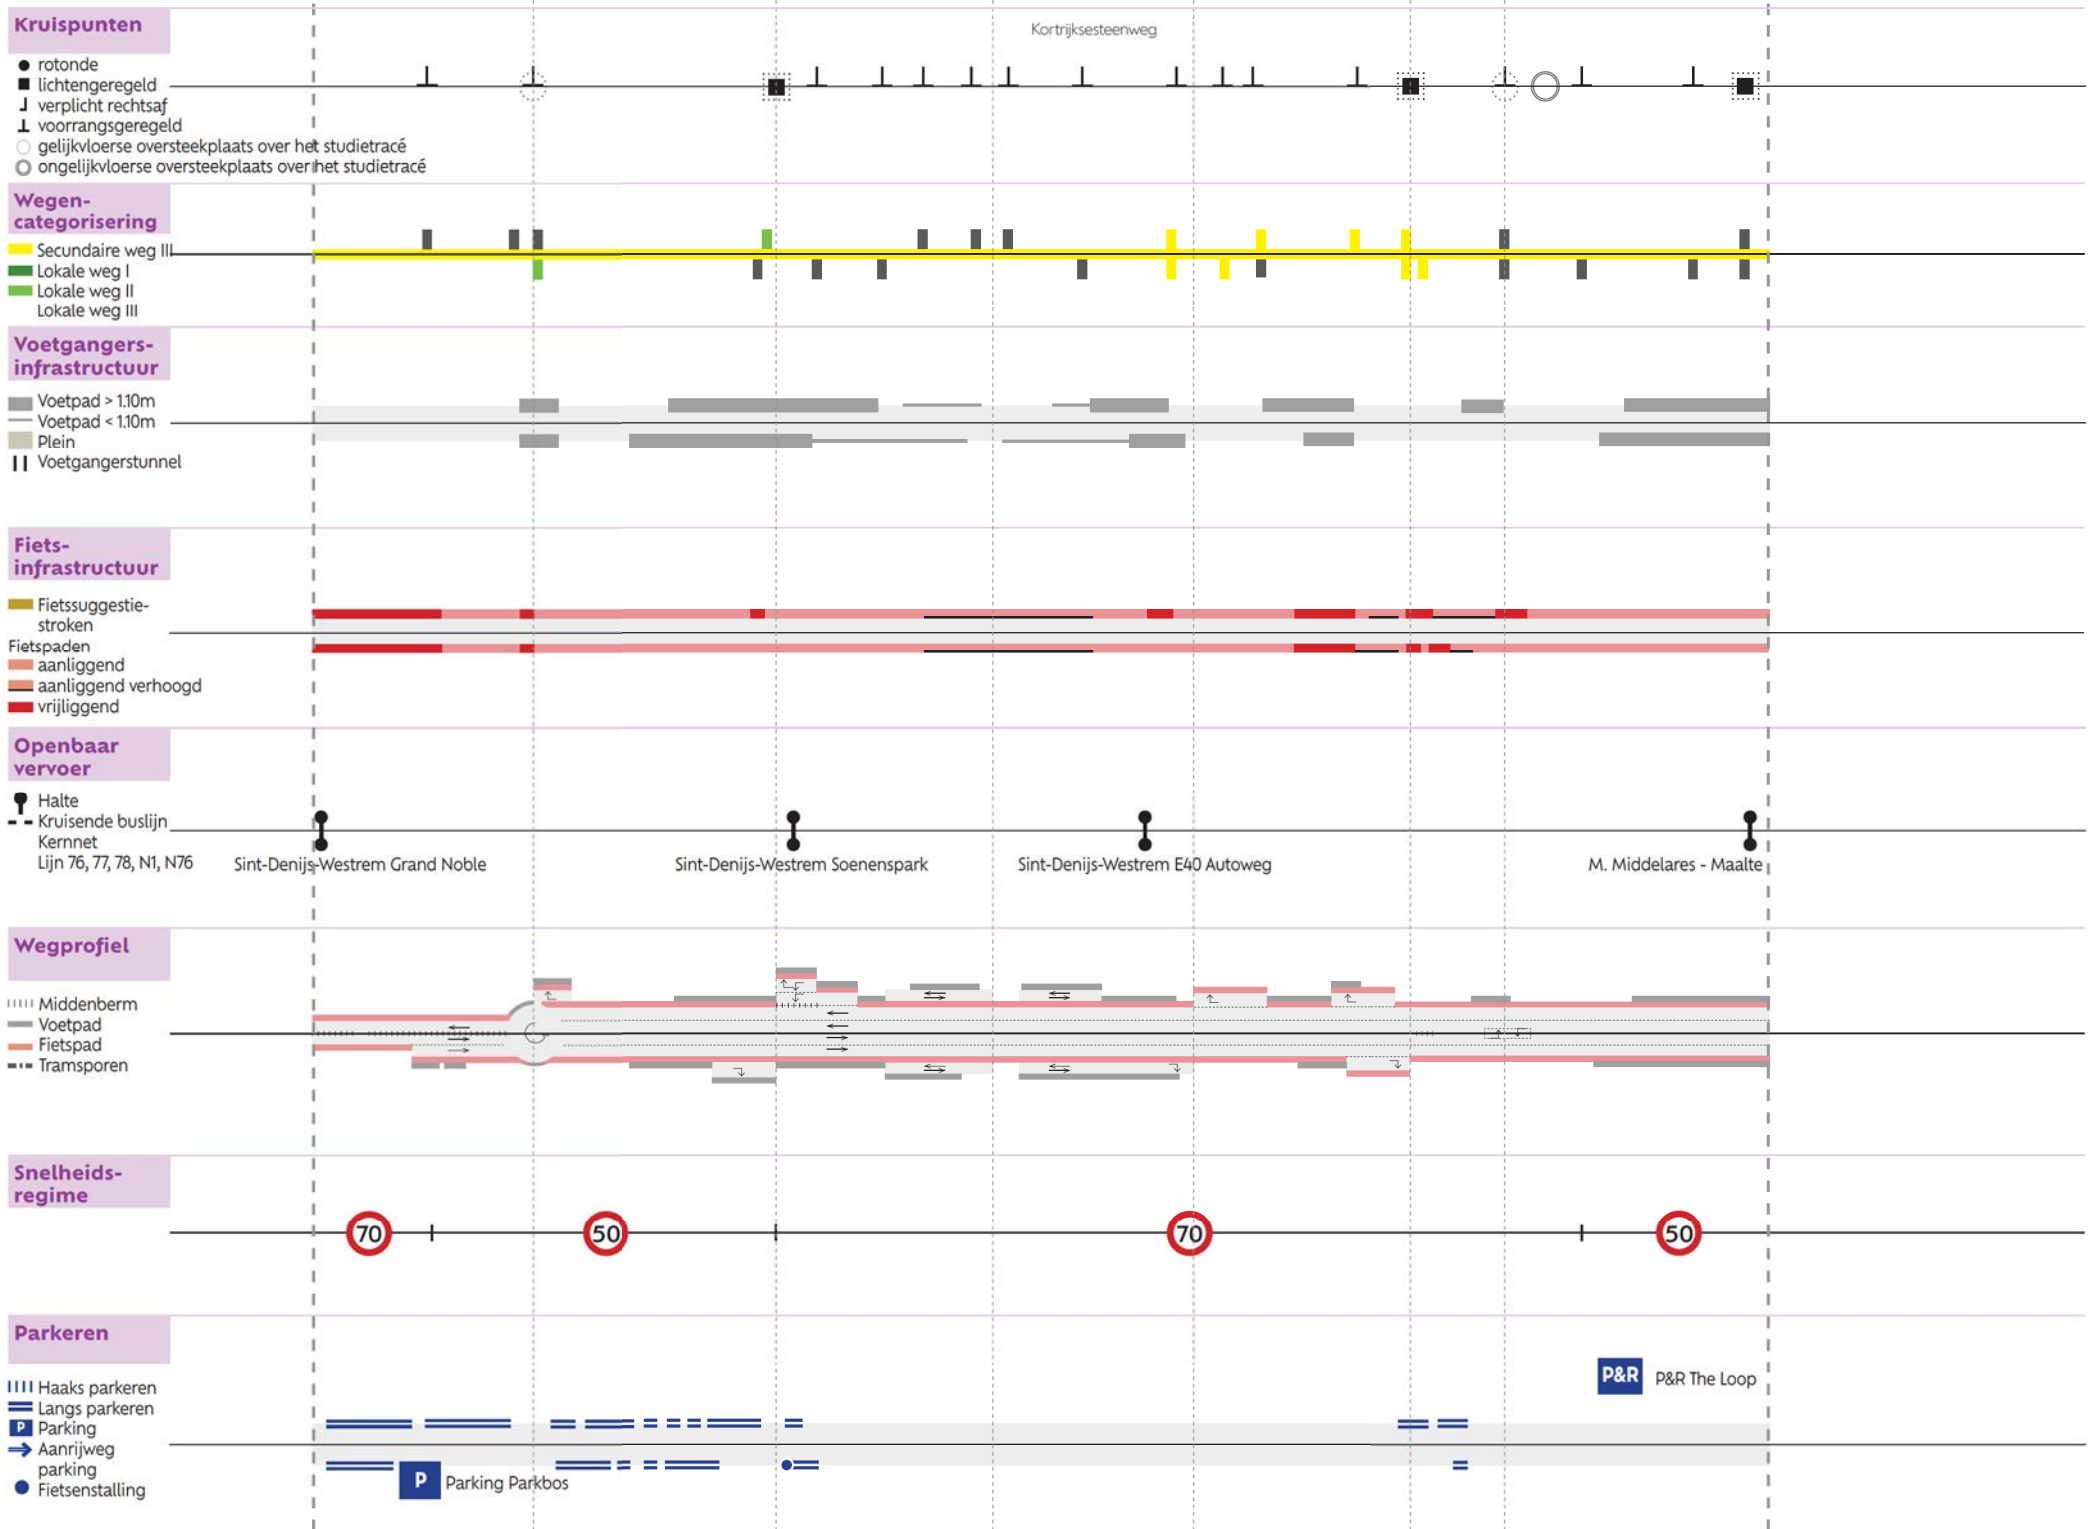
Kruispunten

Kortrijksesteenweg

rotonde
lichtengeregeld
verplicht rechtsaf
voorrangsgeregeld
gelijkvloerse oversteekplaats over het studietracé
ongelijkvloerse oversteekplaats over het studietracé

Wegencategorisering

Secundaire weg III
Lokale weg I
Lokale weg II
Lokale weg III

Voetgangersinfrastructuur

Voetpad > 1.10m
Voetpad < 1.10m
Plein
Voetgangerstunnel

Fietsinfrastructuur

Fietssuggestiestroken
Fietspaden
aanliggend
aanliggend verhoogd
vrijliggend

Openbaar vervoer

Halte
Kruisende buslijn
Kernnet
Lijn 76, 77, 78, N1, N76

Sint-Denijs-Westrem Grand Noble
Sint-Denijs-Westrem Soenenspark
Sint-Denijs-Westrem E40 Autoweg
M. Middelares - Maalte

Wegprofiel

Middenberm
Voetpad
Fietspad
Tramsporen

Snelheidsregime

70
50
70
50

Parkeren

Haaks parkeren
Langs parkeren
Parking
Aanrijweg parking
Fietsenstalling

P&R
P&R The Loop

P
Parking Parkbos